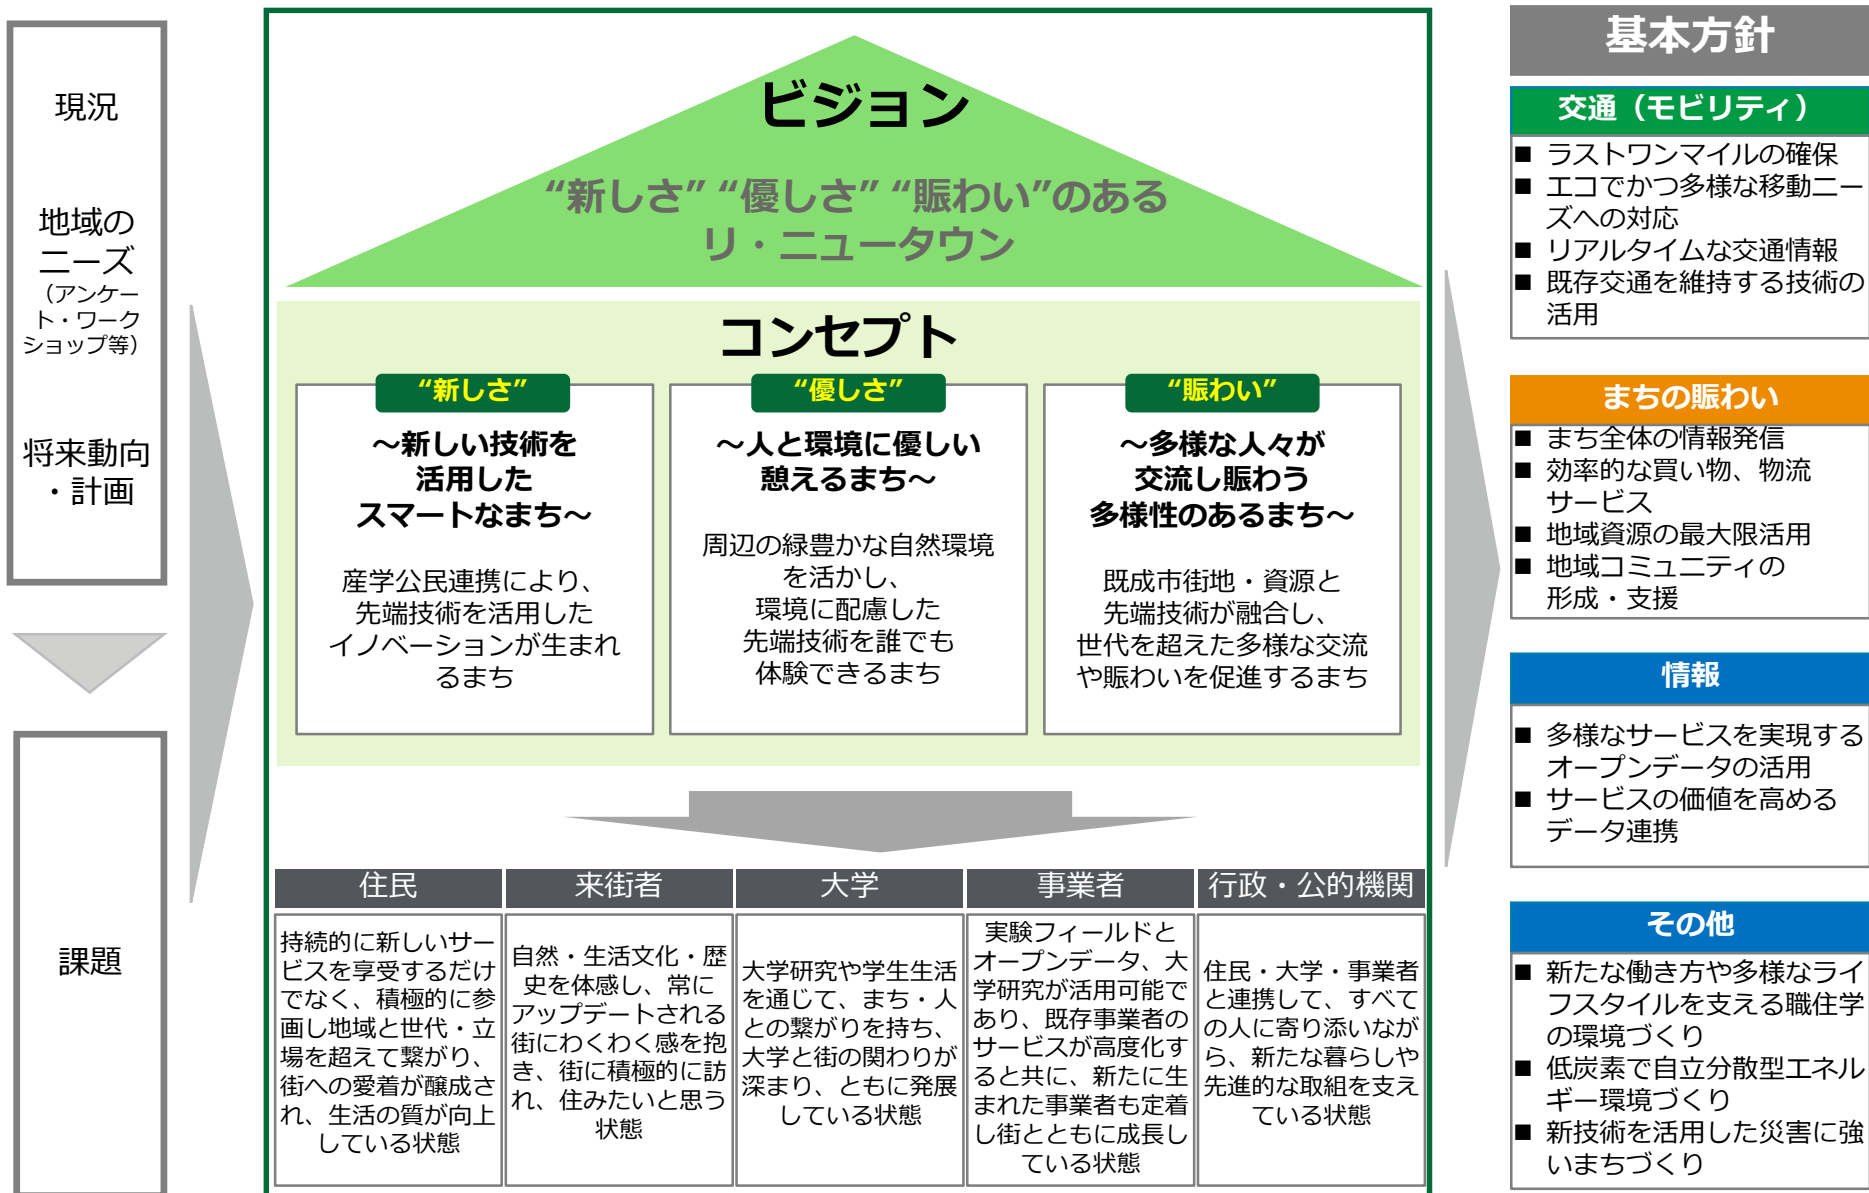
現況

地域のニーズ
（アンケート・ワークショップ等）

将来動向・計画

課題

ビジョン

“新しさ” “優しさ” “賑わい”のある
リ・ニュータウン

コンセプト

“新しさ”

～新しい技術を活用したスマートなまち～

産学公民連携により、先端技術を活用したイノベーションが生まれるまち

“優しさ”

～人と環境に優しい憩えるまち～

周辺の緑豊かな自然環境を活かし、環境に配慮した先端技術を誰でも体験できるまち

“賑わい”

～多様な人々が交流し賑わう多様性のあるまち～

既成市街地・資源と先端技術が融合し、世代を超えた多様な交流や賑わいを促進するまち

| 住民 | 来街者 | 大学 | 事業者 | 行政・公的機関 |
|---|---|---|---|---|
| 持続的に新しいサービスを享受するだけでなく、積極的に参画し地域と世代・立場を超えて繋がり、街への愛着が醸成され、生活の質が向上している状態 | 自然・生活文化・歴史を体感し、常にアップデートされる街にわくわく感を抱き、街に積極的に訪れ、住みたいと思う状態 | 大学研究や学生生活を通じて、まち・人との繋がりを持ち、大学と街の関わりが深まり、ともに発展している状態 | 実験フィールドとオープンデータ、大学研究が活用可能であり、既存事業者のサービスが高度化すると共に、新たに生まれた事業者も定着し街とともに成長している状態 | 住民・大学・事業者と連携して、すべての人に寄り添いながら、新たな暮らしや先進的な取組を支えている状態 |

基本方針

交通（モビリティ）
■ ラストワンマイルの確保
■ エコでかつ多様な移動ニーズへの対応
■ リアルタイムな交通情報
■ 既存交通を維持する技術の活用

まちの賑わい
■ まち全体の情報発信
■ 効率的な買い物、物流サービス
■ 地域資源の最大限活用
■ 地域コミュニティの形成・支援

情報
■ 多様なサービスを実現するオープンデータの活用
■ サービスの価値を高めるデータ連携

その他
■ 新たな働き方や多様なライフスタイルを支える職住学の環境づくり
■ 低炭素で自立分散型エネルギー環境づくり
■ 新技術を活用した災害に強いまちづくり